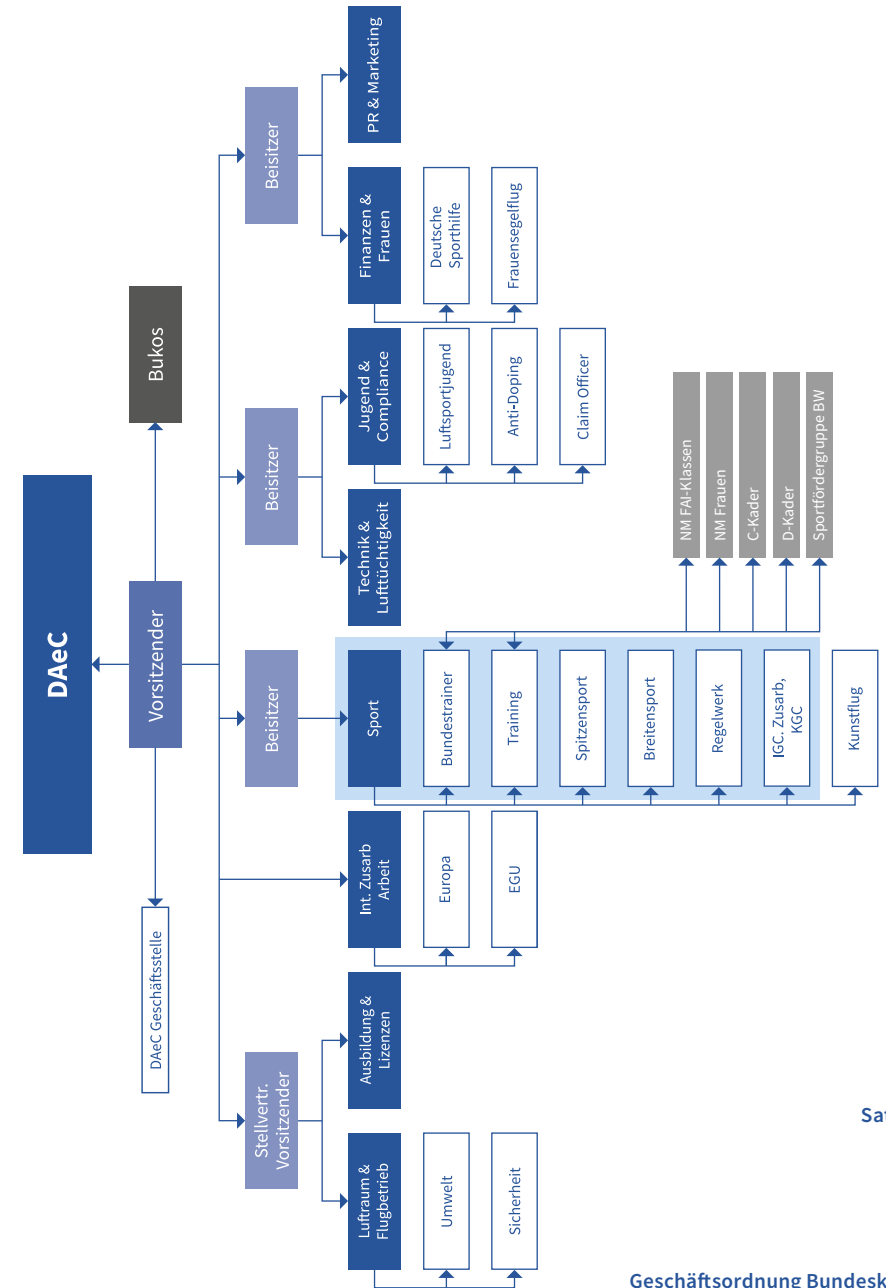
DAeC

Vorsitzender

Bukos

DAeC Geschäftsstelle

Beisitzer

PR & Marketing

Finanzen & Frauen

Deutsche Sporthilfe

Frauensegelflug

Beisitzer

Jugend & Compliance

Luftsportjugend

Anti-Doping

Claim Officer

Technik & Lufttüchtigkeit

Beisitzer

Sport

Bundestrainer

Training

Spitzensport

Breitensport

Regelwerk

IGC. Zusarb, KGC

Kunstflug

NM FAI-Klassen

NM Frauen

C-Kader

D-Kader

Sportfördergruppe BW

Int. Zusarb Arbeit

Europa

EGU

Stellvertr. Vorsitzender

Ausbildung & Lizenzen

Luftraum & Flugbetrieb

Umwelt

Sicherheit

Sat

Geschäftsordnung Bundesk